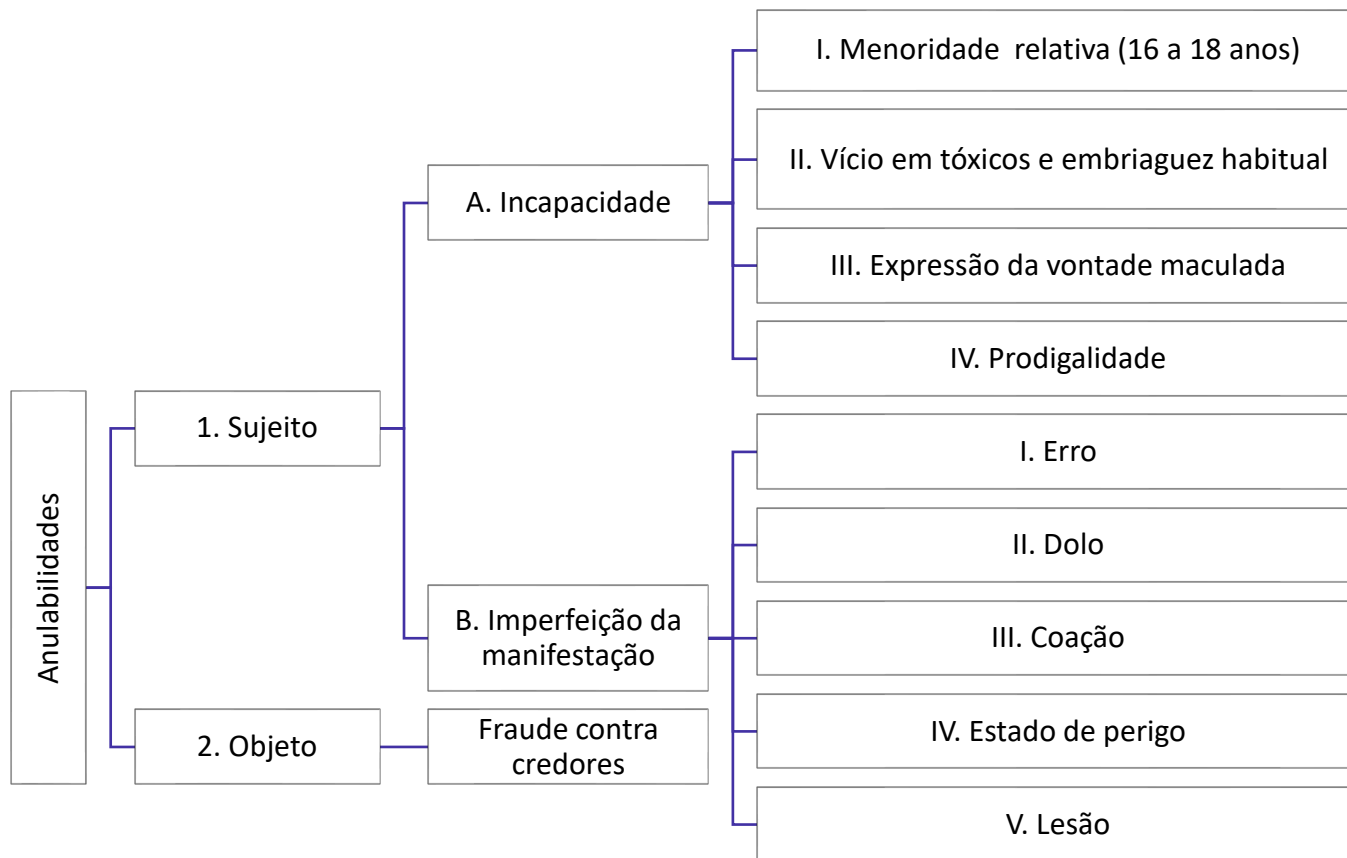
Anulabilidades

1. Sujeito

A. Incapacidade

I. Menoridade relativa (16 a 18 anos)

II. Vício em tóxicos e embriaguez habitual

III. Expressão da vontade maculada

IV. Prodigalidade

B. Imperfeição da manifestação

I. Erro

II. Dolo

III. Coação

IV. Estado de perigo

V. Lesão

2. Objeto

Fraude contra credores